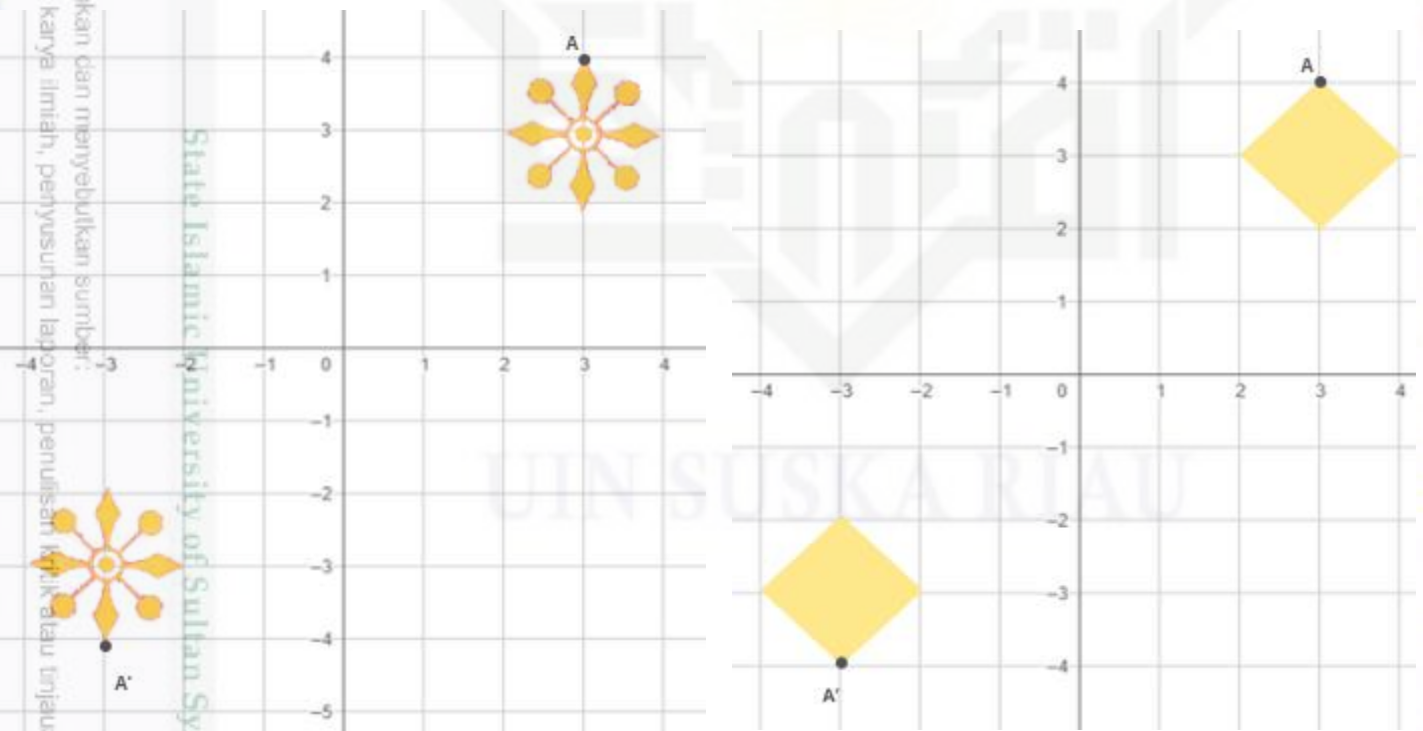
kan dan menyebutkan sumber:
karya ilmiah, penyusunan laporan, penulisan kritik atau tinjau

State Islamic University of Sultan Sy

UIN SUSKA RIAU

A
4
3
2
1
-4 -3 -2 -1 0 1 2 3 4
-1
-2
-3
-4
-5
A'

A
4
3
2
1
-4 -3 -2 -1 0 1 2 3 4
-1
-2
-3
-4
A'